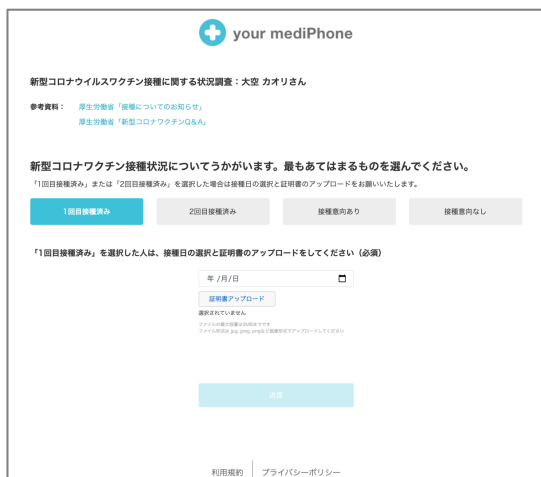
your mediPhone

新型コロナウイルスワクチン接種に関する状況調査：大空 カオリさん

参考資料：　厚生労働省「接種についてのお知らせ」
厚生労働省「新型コロナワクチンQ&A」

新型コロナワクチン接種状況についてうかがいます。最もあてはまるものを選んでください。

「1回目接種済み」または「2回目接種済み」を選択した場合は接種日の選択と証明書のアップロードをお願いいたします。

1回目接種済み

2回目接種済み

接種意向あり

接種意向なし

「1回目接種済み」を選択した人は、接種日の選択と証明書のアップロードをしてください（必須）

年 /月/日

証明書アップロード

選択されていません

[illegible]
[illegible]

送信

利用規約　プライバシーポリシー